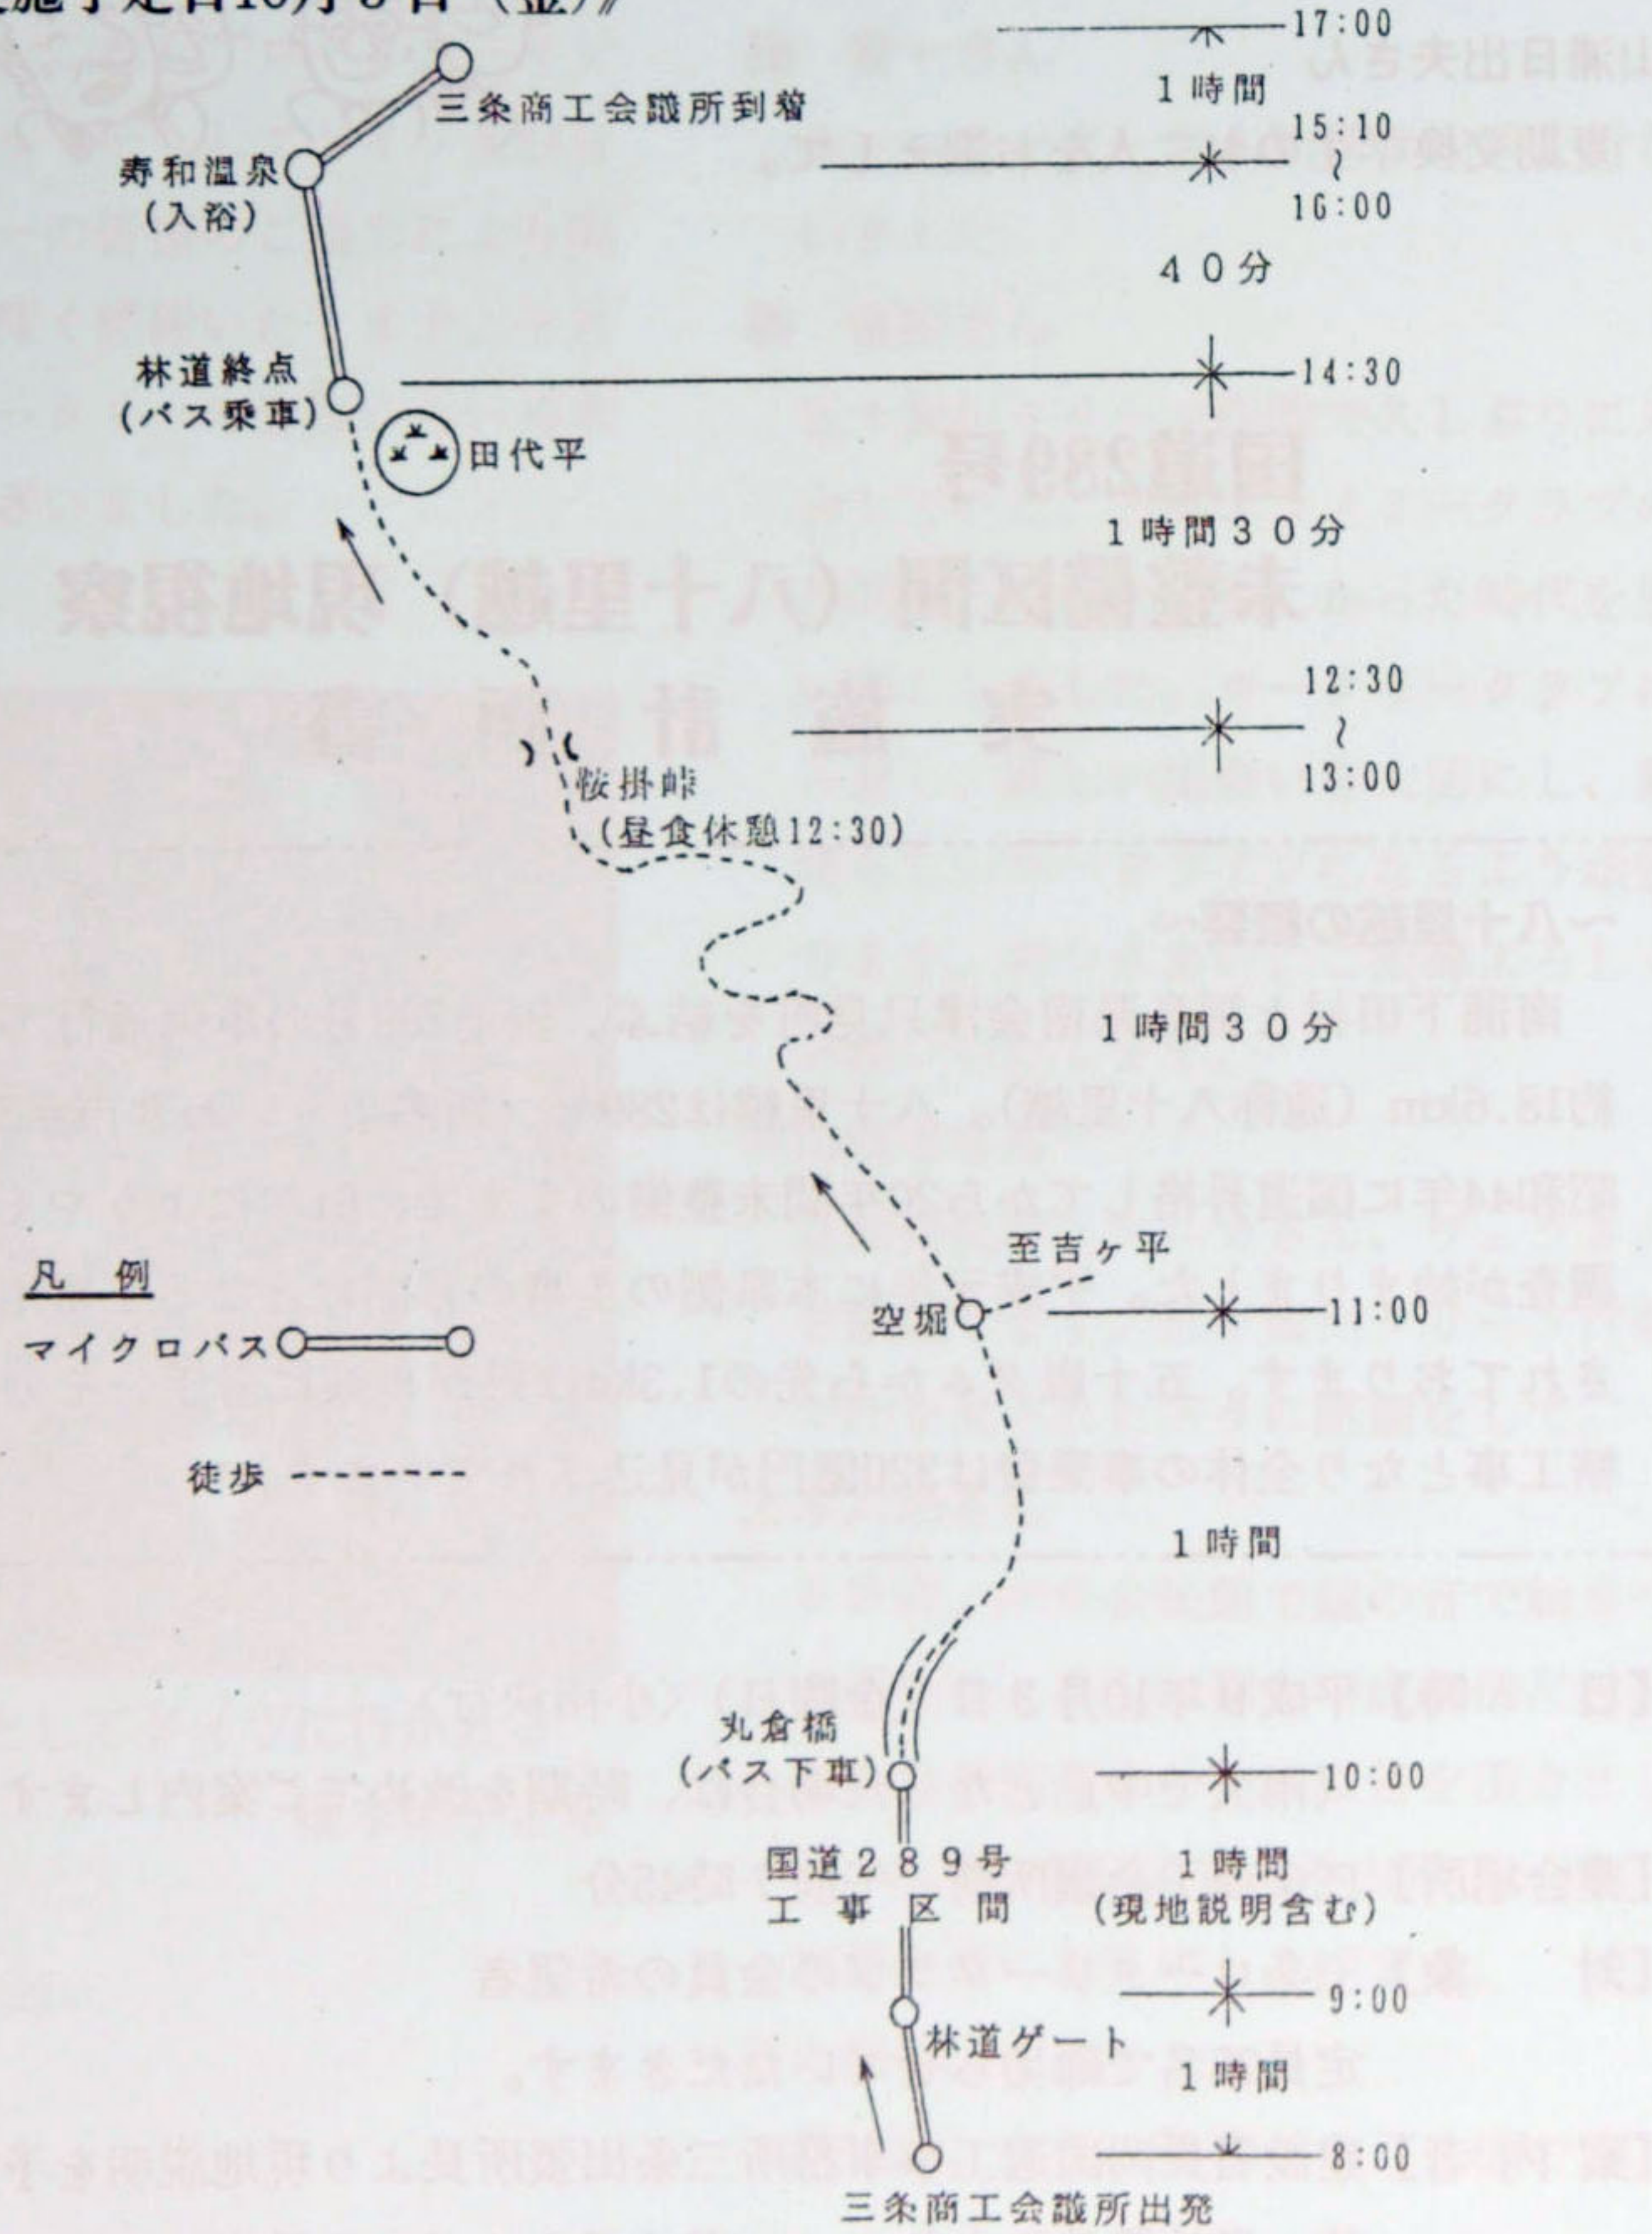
施予定日10月8日（金）》

17:00

三条商工会議所到着

1時間

寿和温泉
（入浴）

15:10
~
16:00

40分

林道終点
（バス乗車）

14:30

田代平

1時間30分

12:30
~
13:00

鞍掛峠
（昼食休憩12:30）

1時間30分

至吉ヶ平

凡例

空堀

11:00

マイクロバス

徒歩 -------

1時間

丸倉橋
（バス下車）

10:00

国道289号
工事区間

1時間
（現地説明含む）

9:00

林道ゲート

1時間

8:00

三条商工会議所出発